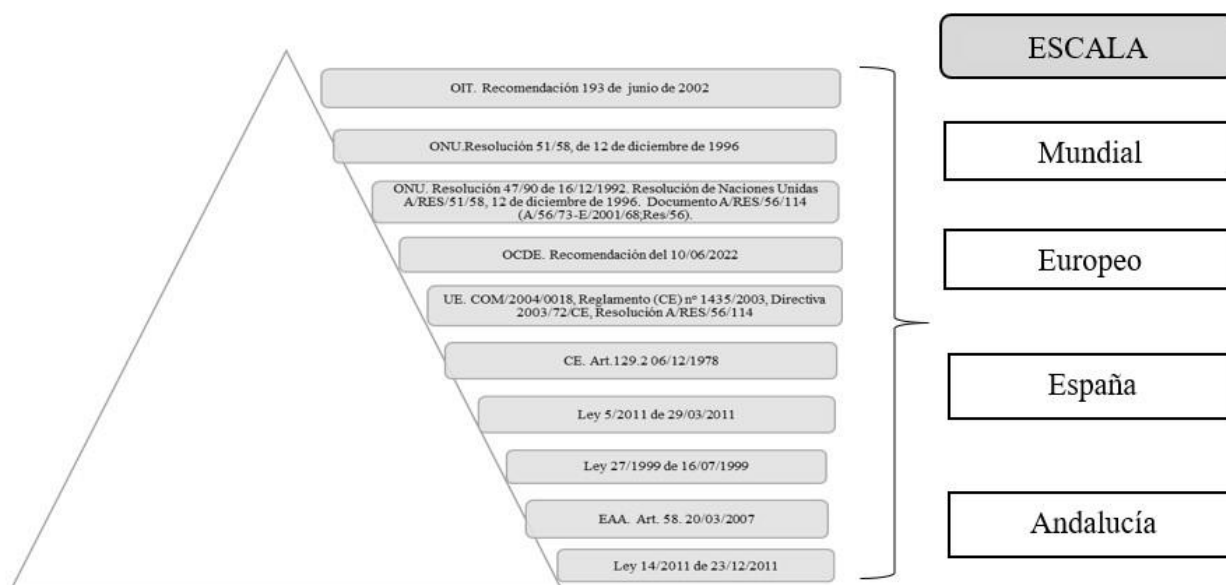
OIT. Recomendación 193 de junio de 2002

ONU.Resolución 51/58, de 12 de diciembre de 1996

ONU. Resolución 47/90 de 16/12/1992. Resolución de Naciones Unidas A/RES/51/58, 12 de diciembre de 1996. Documento A/RES/56/114 (A/56/73-E/2001/68;Res/56).

OCDE. Recomendación del 10/06/2022

UE. COM/2004/0018, Reglamento (CE) nº 1435/2003, Directiva 2003/72/CE, Resolución A/RES/56/114

CE. Art.129.2 06/12/1978

Ley 5/2011 de 29/03/2011

Ley 27/1999 de 16/07/1999

EAA. Art. 58. 20/03/2007

Ley 14/2011 de 23/12/2011

ESCALA

Mundial

Europeo

España

Andalucía